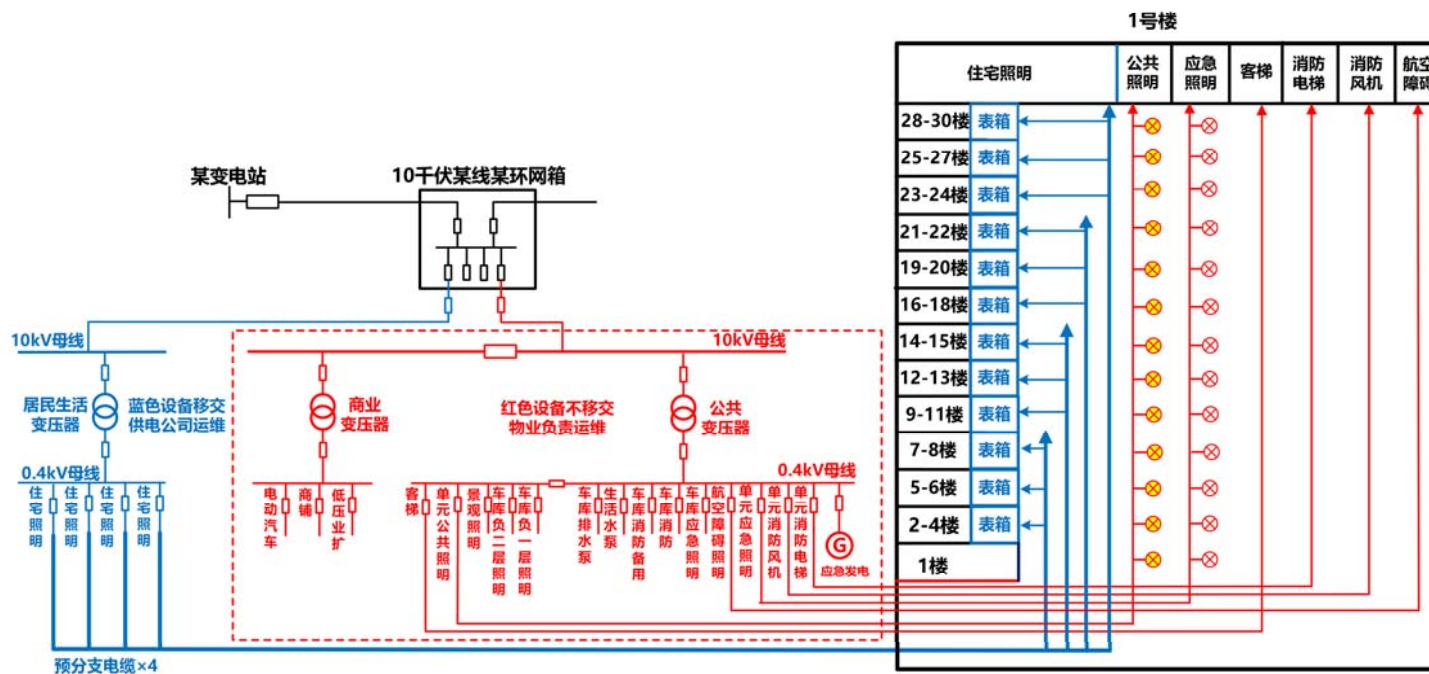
1号楼

| 住宅照明 | | 公共照明 | 应急照明 | 客梯 | 消防电梯 | 消防风机 | 航空障碍 |
|---|---|---|---|---|---|---|---|
| 28-30楼 | 表箱 | | | | | | |
| 25-27楼 | 表箱 | | | | | | |
| 23-24楼 | 表箱 | | | | | | |
| 21-22楼 | 表箱 | | | | | | |
| 19-20楼 | 表箱 | | | | | | |
| 16-18楼 | 表箱 | | | | | | |
| 14-15楼 | 表箱 | | | | | | |
| 12-13楼 | 表箱 | | | | | | |
| 9-11楼 | 表箱 | | | | | | |
| 7-8楼 | 表箱 | | | | | | |
| 5-6楼 | 表箱 | | | | | | |
| 2-4楼 | 表箱 | | | | | | |
| 1楼 | | | | | | | |

某变电站

10千伏某线某环网箱

10kV母线

居民生活变压器

蓝色设备移交供电公司运维

0.4kV母线

住宅照明 住宅照明 住宅照明 住宅照明

预分支电缆×4

10kV母线

商业变压器

红色设备不移交物业负责运维

公共变压器

0.4kV母线

电动汽车 商铺 低压业扩

客梯 单元公共照明 景观照明 车库负二层照明 车库负一层照明 车库排水泵 生活水泵 车库消防备用 车库消防 车库应急照明 航空障碍照明 单元应急照明 单元消防风机 单元消防电梯

G 应急发电